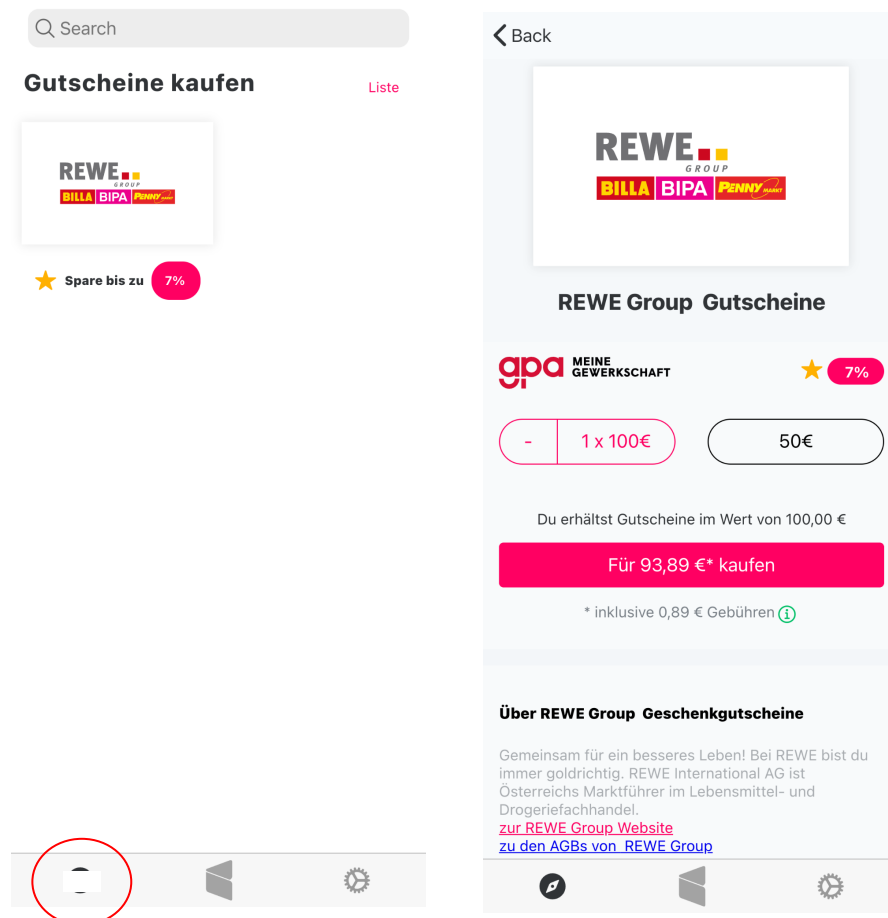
Search

Gutscheine kaufen

Liste

REWE GROUP
BILLA BIPA PENNY MARKT

Spare bis zu 7%

Back

REWE GROUP
BILLA BIPA PENNY MARKT

REWE Group Gutscheine

gpa MEINE GEWERKSCHAFT

7%

-

1 x 100€

50€

Du erhältst Gutscheine im Wert von 100,00 €

Für 93,89 €* kaufen

* inklusive 0,89 € Gebühren

Über REWE Group Geschenkgutscheine

Gemeinsam für ein besseres Leben! Bei REWE bist du immer goldrichtig. REWE International AG ist Österreichs Marktführer im Lebensmittel- und Drogeriefachhandel.
zur REWE Group Website
zu den AGBs von REWE Group